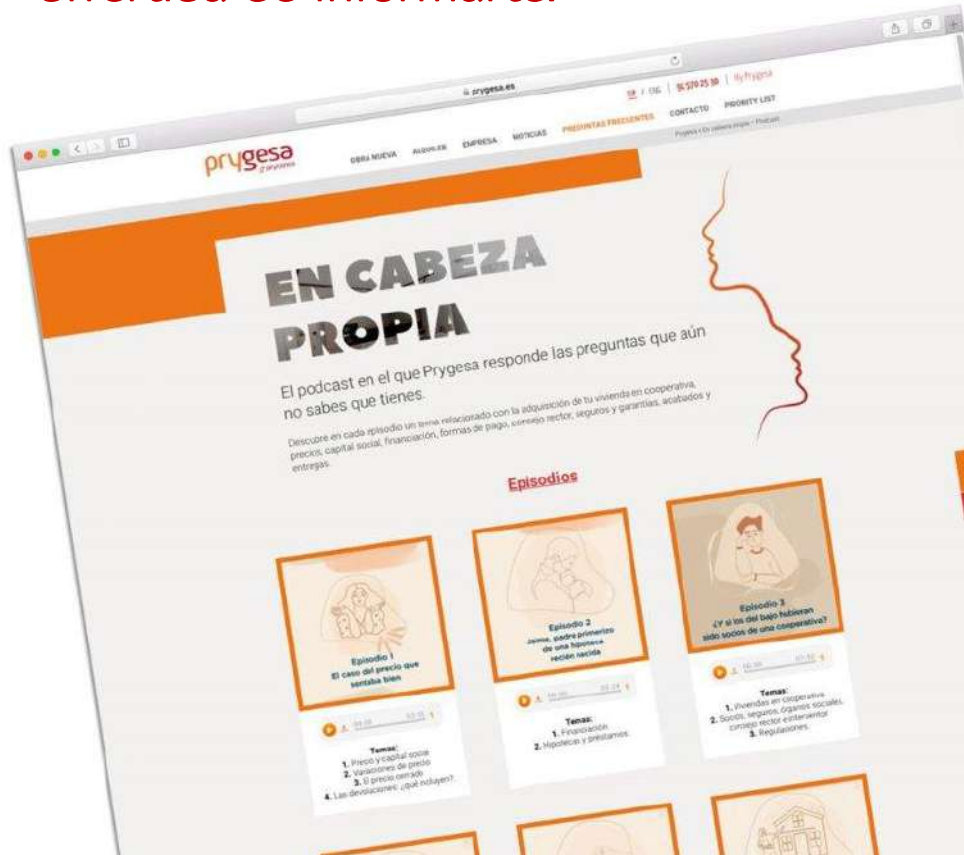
prygesa.es

ES / CAS | 96 570 25 30 | My Prygesa

prygesa

OBRA NUEVA ALQUILER EMPRESA NOTICIAS PREGUNTAS FRECUENTES CONTACTO PRIORITY LIST

Prygesa › En cabeza propia › Podcast

EN CABEZA PROPIA

El podcast en el que Prygesa responde las preguntas que aún no sabes que tienes.

Descubre en cada episodio un tema relacionado con la adquisición de tu vivienda en cooperativa, precios, capital social, financiación, formas de pago, consejo rector, seguros y garantías, acabados y entregas.

Episodios

Episodio 1
El caso del precio que sentaba bien

00:00 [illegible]

Temas:
1. Precio y capital social
2. Variaciones de precio
3. El precio cerrado
4. Las devoluciones: ¿qué incluyen?

Episodio 2
Jaime, padre primerizo de una hipoteca recién nacida

00:00 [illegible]

Temas:
1. Financiación
2. Hipotecas y préstamos

Episodio 3
¿Y si los del bajo hubieran sido socios de una cooperativa?

00:00 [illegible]

Temas:
1. Viviendas en cooperativa
2. Socios, seguros, órganos sociales, consejo rector e interventor
3. Regulaciones